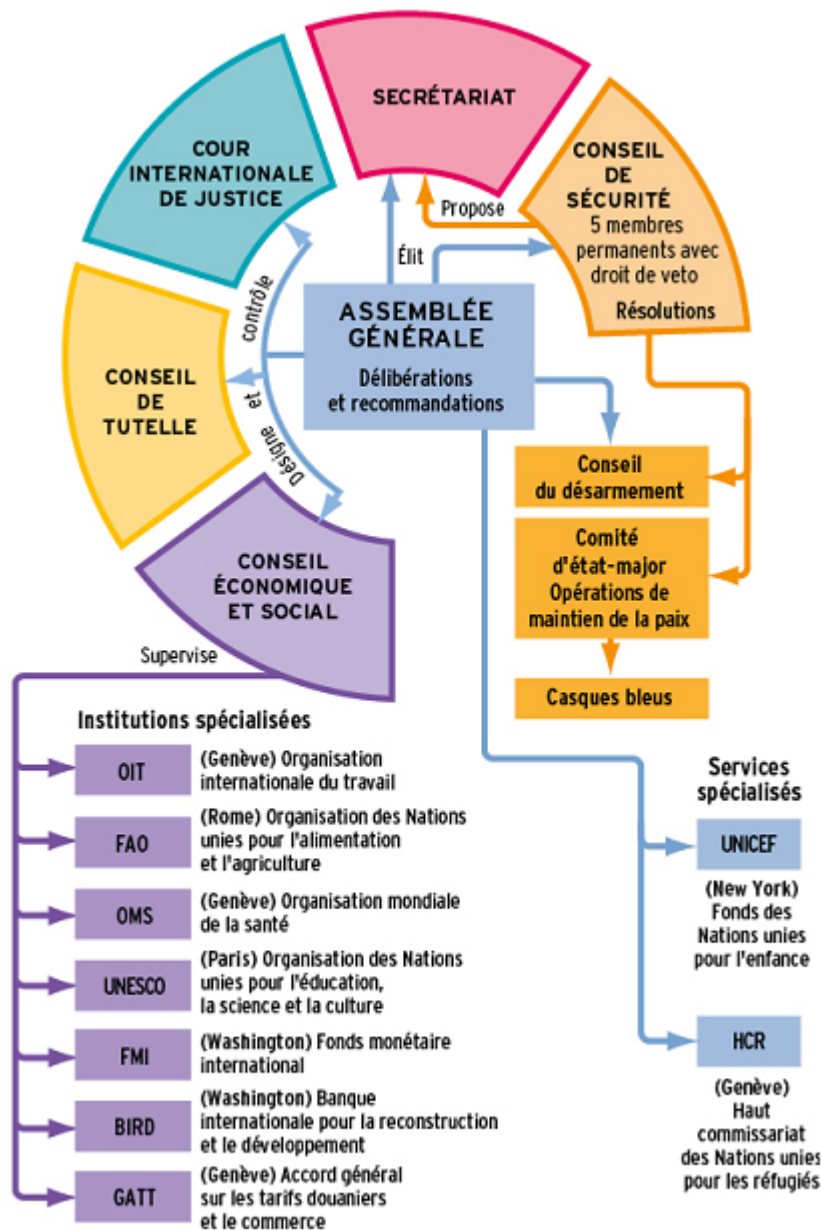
SECRÉTARIAT

COUR INTERNATIONALE DE JUSTICE

CONSEIL DE SÉCURITÉ
5 membres permanents avec droit de veto
Résolutions

Propose

Élit

contrôle

ASSEMBLÉE GÉNÉRALE
Délibérations et recommandations

CONSEIL DE TUTELLE

Désigne et

Conseil du désarmement

Comité d'état-major
Opérations de maintien de la paix

Casques bleus

CONSEIL ÉCONOMIQUE ET SOCIAL

Supervise

Institutions spécialisées

OIT (Genève) Organisation internationale du travail

FAO (Rome) Organisation des Nations unies pour l'alimentation et l'agriculture

OMS (Genève) Organisation mondiale de la santé

UNESCO (Paris) Organisation des Nations unies pour l'éducation, la science et la culture

FMI (Washington) Fonds monétaire international

BIRD (Washington) Banque internationale pour la reconstruction et le développement

GATT (Genève) Accord général sur les tarifs douaniers et le commerce

Services spécialisés

UNICEF
(New York) Fonds des Nations unies pour l'enfance

HCR
(Genève) Haut commissariat des Nations unies pour les réfugiés